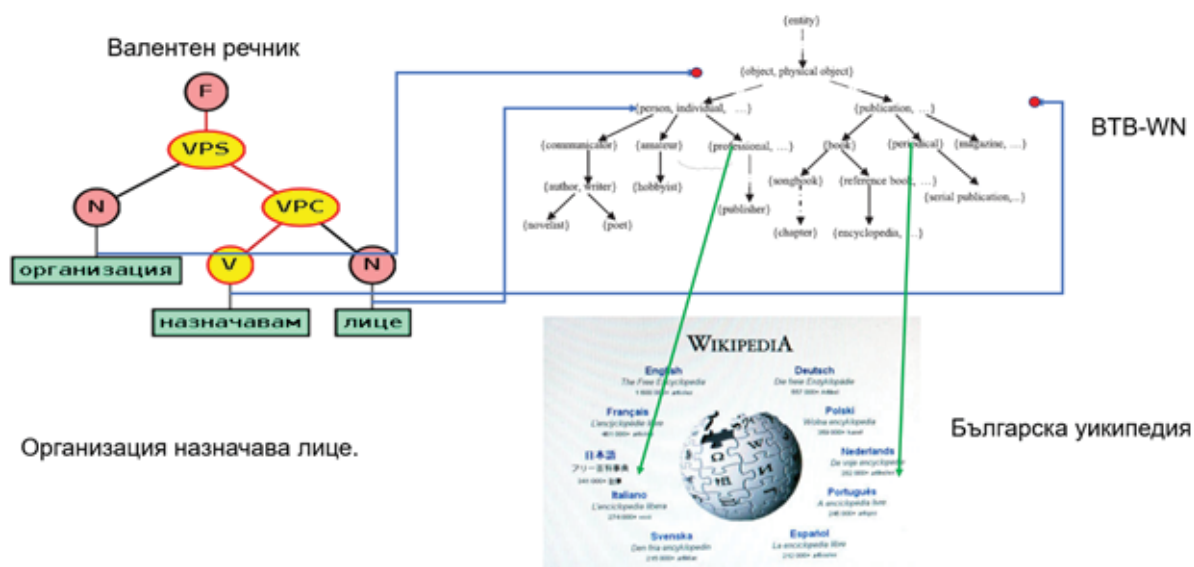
Валентен речник

F

VPS

N

VPC

V

N

организация

назначавам

лице

{entity}

{object, physical object}

{person, individual, ...}

{publication, ...}

{communicator}

{amateur}

{professional, ...}

{book}

{periodical}

{magazine, ...}

{author, writer}

{hobbyist}

{publisher}

{songbook}

{reference book, ...}

{serial publication,...}

{novelist}

{poet}

{chapter}

{encyclopedia, ...}

BTB-WN

WIKIPEDIA

English
The Free Encyclopedia

Deutsch
Die freie Enzyklopädie

Français
L'encyclopédie libre

Polski
Wolna encyklopedia

日本語
フリー百科事典

Nederlands
De vrije encyclopedie

Italiano
L'enciclopedia libera

Português
A enciclopédia livre

Svenska
Den fria encyklopedin

Español
La enciclopedia libre

Организация назначава лице.

Българска уикипедия